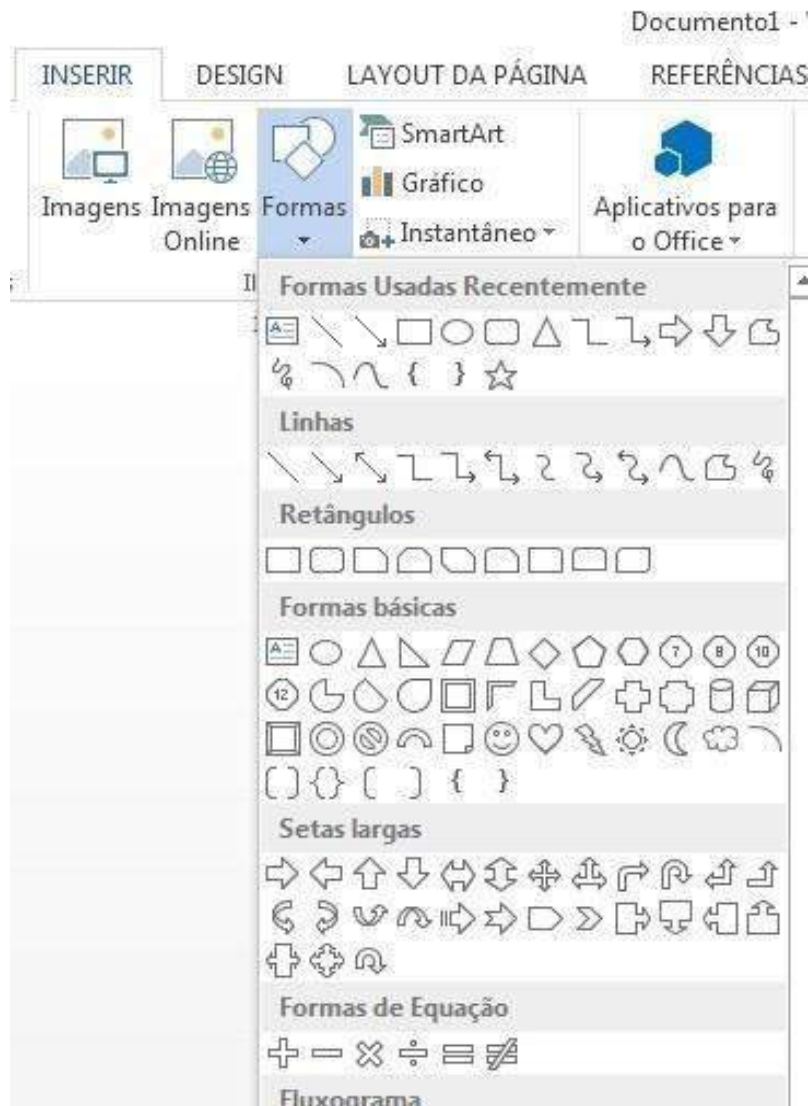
Documento1 - '

INSERIR DESIGN LAYOUT DA PÁGINA REFERÊNCIAS

Imagens Imagens Online Formas SmartArt Gráfico Instantâneo Aplicativos para o Office

Il

Formas Usadas Recentemente

Linhas

Retângulos

Formas básicas

Setas largas

Formas de Equação

Fluxograma